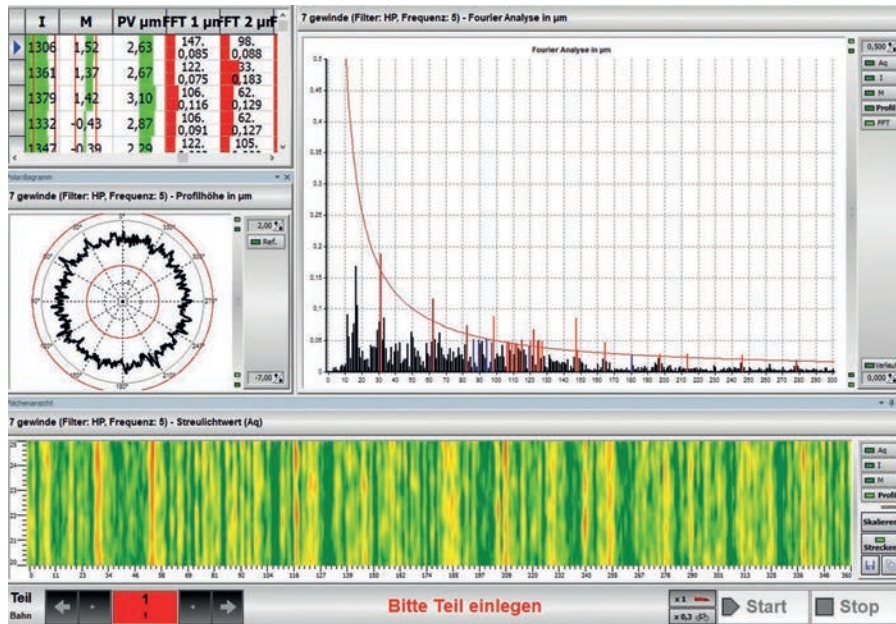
| I | M | PV µm | FFT 1 µm | FFT 2 µm |
|---|---|---|---|---|
| 1306 | 1,52 | 2,63 | 147. 0,085 | 98. 0,088 |
| 1361 | 1,37 | 2,67 | 122. 0,075 | 33. 0,183 |
| 1379 | 1,42 | 3,10 | 106. 0,116 | 62. 0,129 |
| 1332 | -0,43 | 2,87 | 106. 0,091 | 62. 0,127 |
| 1347 | -0,39 | 2,29 | 122. | 105. |

Polardiagramm

7 gewinde (Filter: HP, Frequenz: 5) - Profilhöhe in µm

2,00
Ref.
-7,00

7 gewinde (Filter: HP, Frequenz: 5) - Fourier Analyse in µm

Fourier Analyse in µm

0,5
0,45
0,4
0,35
0,3
0,25
0,2
0,15
0,1
0,05
0

0 10 20 30 40 50 60 70 80 90 100 110 120 130 140 150 160 170 180 190 200 210 220 230 240 250 260 270 280 290 300

0,500
Aq
I
M
Profil
FFT
Verlauf
0,000

Flächenansicht

7 gewinde (Filter: HP, Frequenz: 5) - Streulichtwert (Aq)

0 11 23 34 46 58 69 81 92 104 116 127 139 150 162 174 185 197 209 220 232 243 255 267 278 290 301 313 325 336 348 360

Aq
I
M
Profil
Skalieren
Strecken

Teil
Bahn
1
1

Bitte Teil einlegen

x 1
x 0,3
Start
Stop